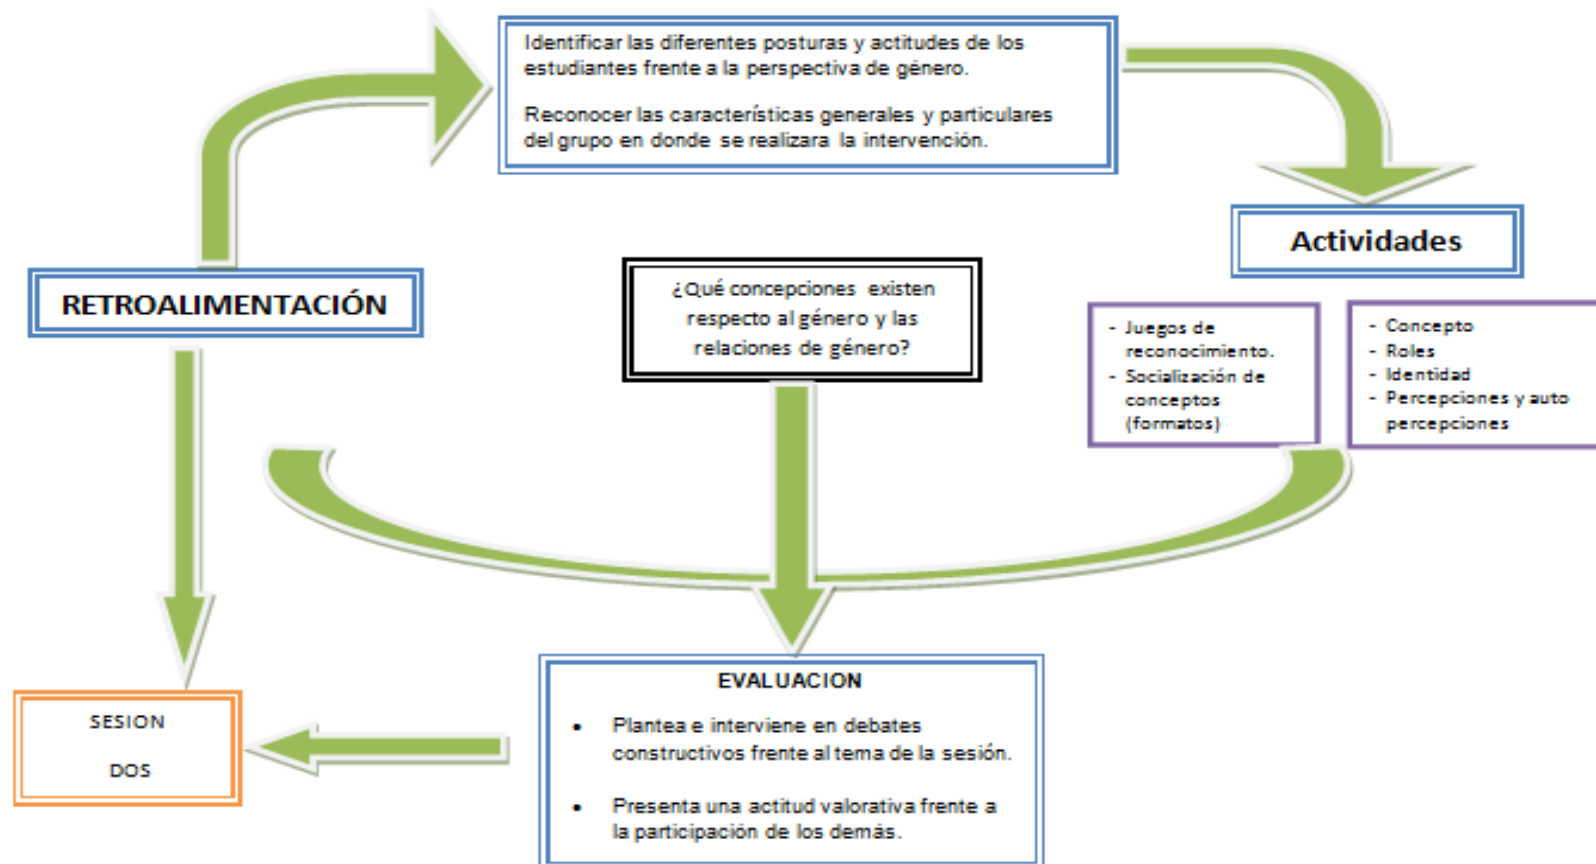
Identificar las diferentes posturas y actitudes de los estudiantes frente a la perspectiva de género.

Reconocer las características generales y particulares del grupo en donde se realizara la intervención.

Actividades

RETROALIMENTACIÓN

¿Qué concepciones existen respecto al género y las relaciones de género?

- Juegos de reconocimiento.
- Socialización de conceptos (formatos)

- Concepto
- Roles
- Identidad
- Percepciones y auto percepciones

SESION

DOS

EVALUACION

- Plantea e interviene en debates constructivos frente al tema de la sesión.
- Presenta una actitud valorativa frente a la participación de los demás.